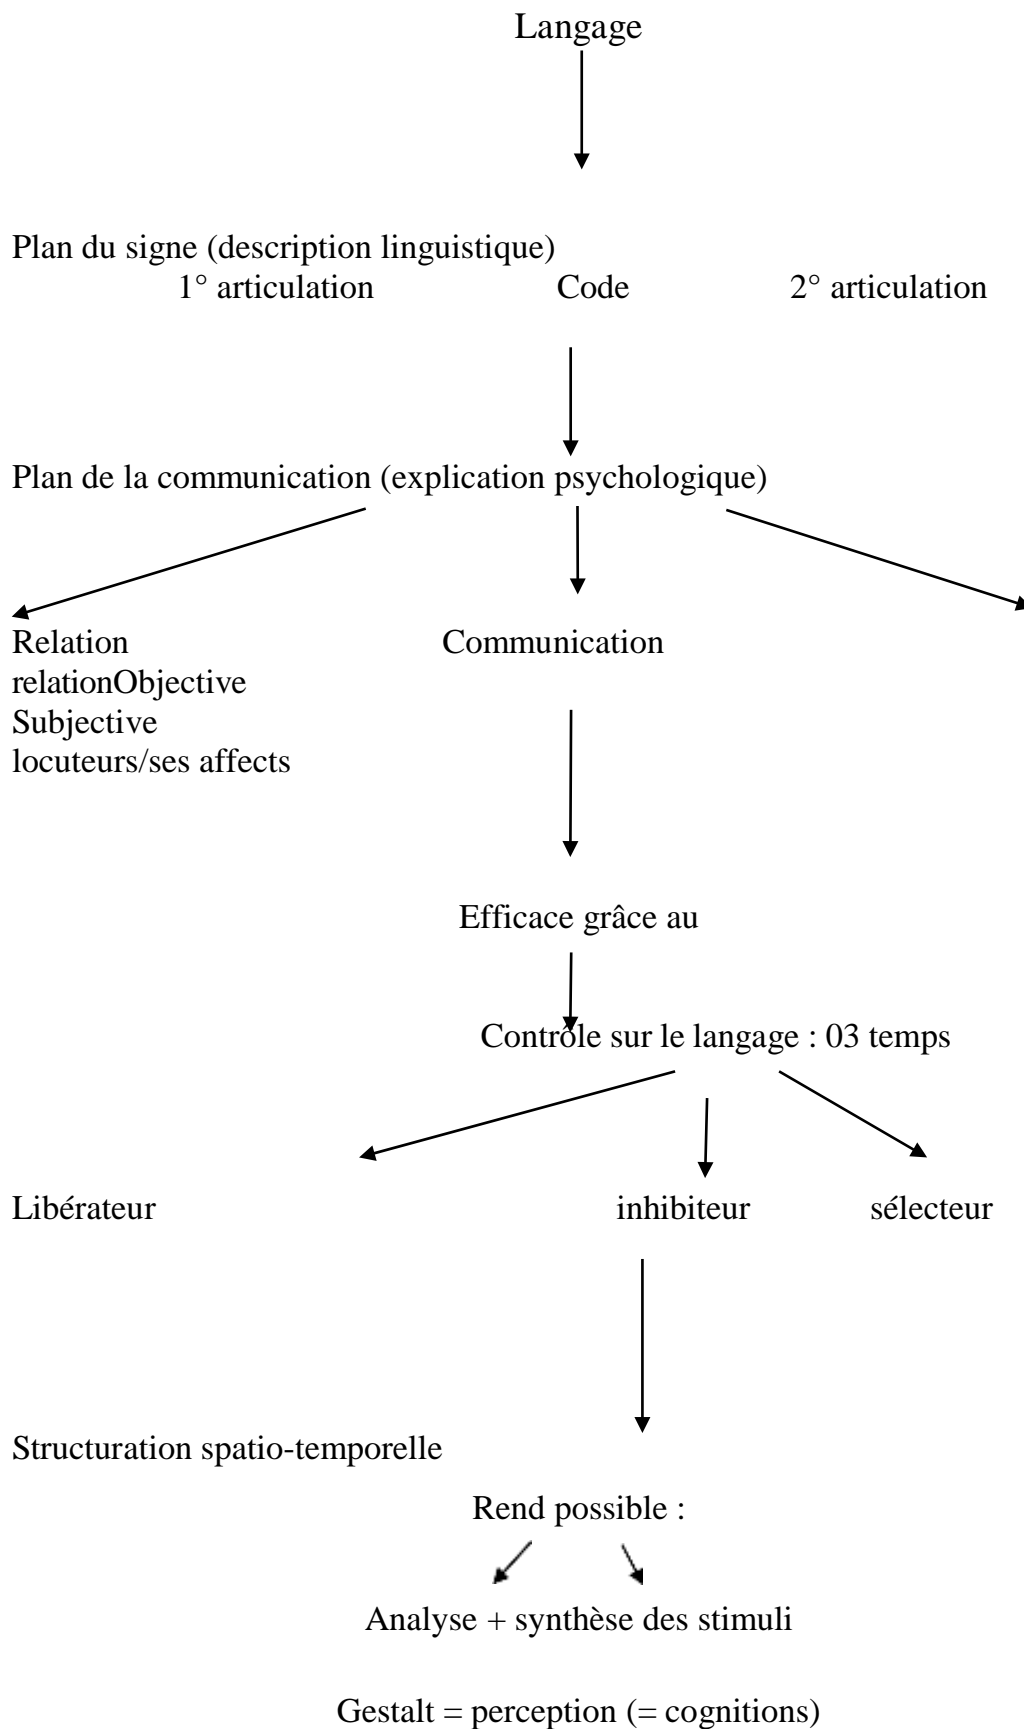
Langage

Plan du signe (description linguistique)
1° articulation Code 2° articulation

Plan de la communication (explication psychologique)

Relation
relationObjective
Subjective
locuteurs/ses affects

Communication

Efficace grâce au

Controle sur le langage : 03 temps

Libérateur inhibiteur sélecteur

Structuration spatio-temporelle

Rend possible :

Analyse + synthèse des stimuli

Gestalt = perception (= cognitions)